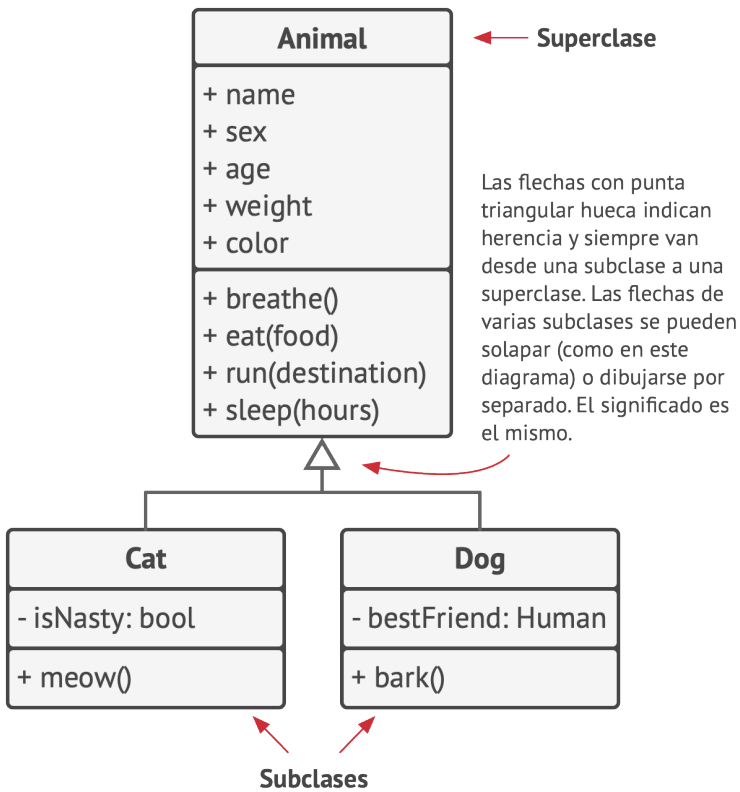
Animal

Superclase

+ name
+ sex
+ age
+ weight
+ color

+ breathe()
+ eat(food)
+ run(destination)
+ sleep(hours)

Las flechas con punta triangular hueca indican herencia y siempre van desde una subclase a una superclase. Las flechas de varias subclases se pueden solapar (como en este diagrama) o dibujarse por separado. El significado es el mismo.

Cat

- isNasty: bool

+ meow()

Dog

- bestFriend: Human

+ bark()

Subclases